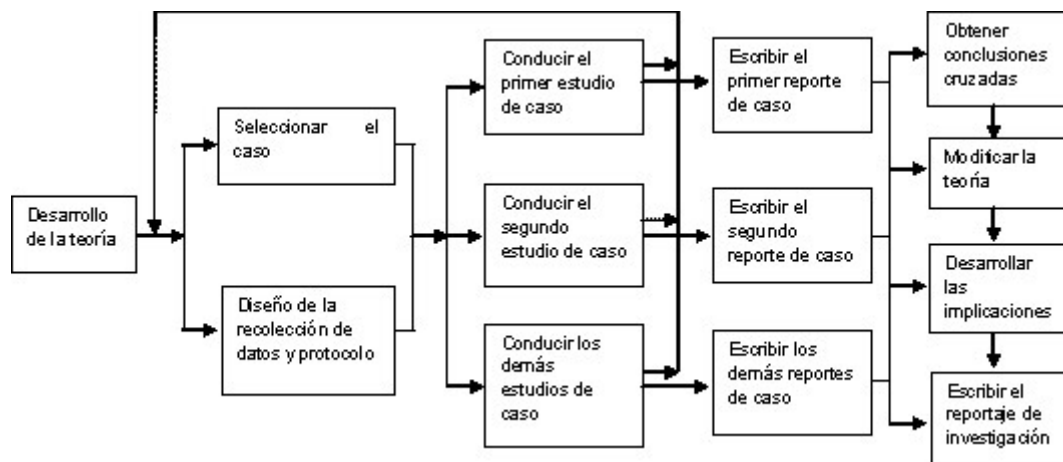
Desarrollo de la teoría

Seleccionar el caso

Diseño de la recolección de datos y protocolo

Conducir el primer estudio de caso

Conducir el segundo estudio de caso

Conducir los demás estudios de caso

Escribir el primer reporte de caso

Escribir el segundo reporte de caso

Escribir los demás reportes de caso

Obtener conclusiones cruzadas

Modificar la teoría

Desarrollar las implicaciones

Escribir el reportaje de investigación